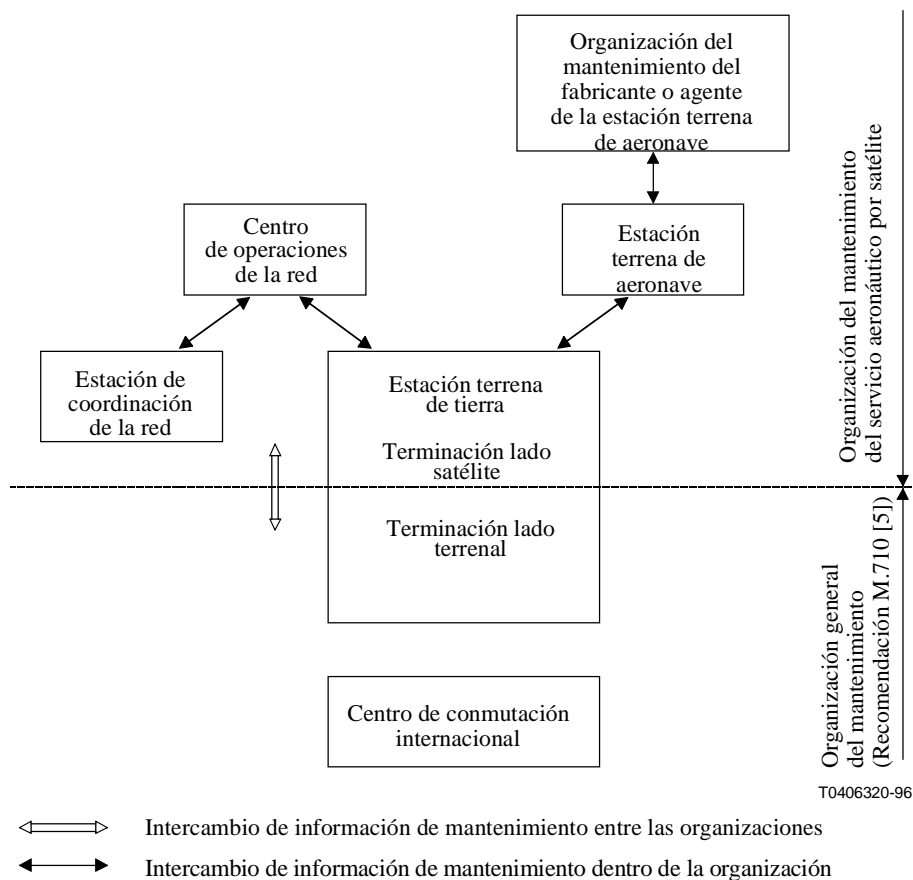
Organización del mantenimiento del fabricante o agente de la estación terrena de aeronave

Centro de operaciones de la red

Estación terrena de aeronave

Estación de coordinación de la red

Estación terrena de tierra

Terminación lado satélite

Terminación lado terrenal

Centro de conmutación internacional

Organización del mantenimiento del servicio aeronáutico por satélite

Organización general del mantenimiento (Recomendación M.710 [5])

T0406320-96

Intercambio de información de mantenimiento entre las organizaciones

Intercambio de información de mantenimiento dentro de la organización